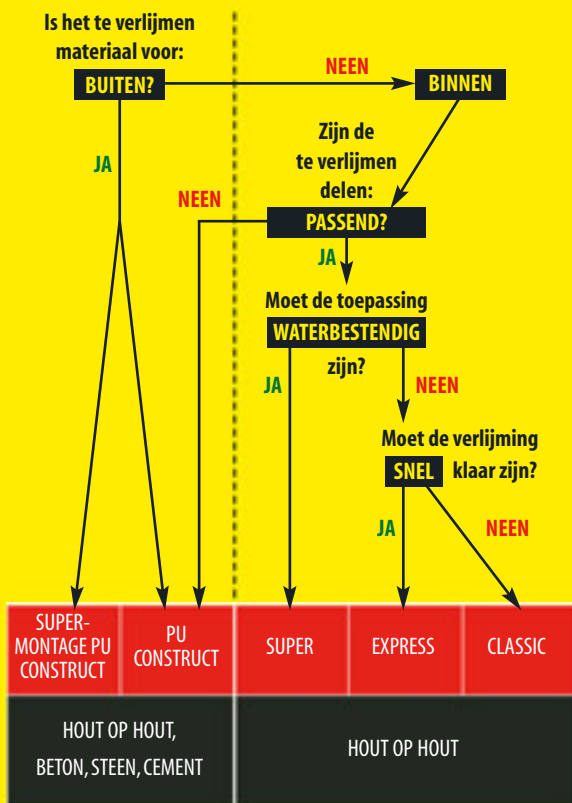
Is het te verlijmen materiaal voor:
BUITEN?
NEEN
BINNEN
JA
Zijn de te verlijmen delen:
NEEN
PASSEND?
JA
Moet de toepassing
WATERBESTENDIG
zijn?
JA
NEEN
Moet de verlijming
SNEL klaar zijn?
JA
NEEN

| SUPER-MONTAGE PU CONSTRUCT | PU CONSTRUCT | SUPER | EXPRESS | CLASSIC |
|---|---|---|---|---|
| HOUT OP HOUT, BETON, STEEN, CEMENT | | HOUT OP HOUT | | |